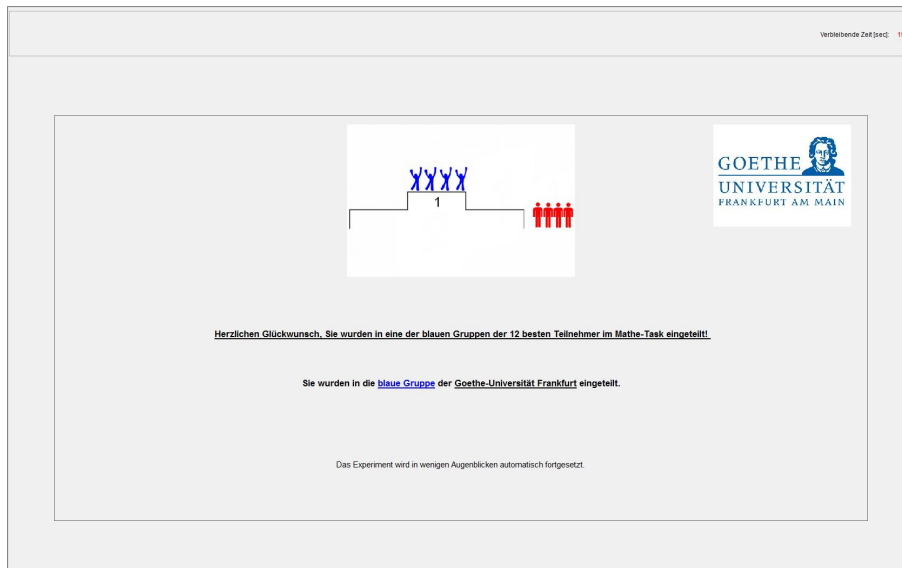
Verbleibende Zeit [sec]: 1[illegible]

1

GOETHE
UNIVERSITÄT
FRANKFURT AM MAIN

Herzlichen Glückwunsch, Sie wurden in eine der blauen Gruppen der 12 besten Teilnehmer im Mathe-Task eingeteilt!

Sie wurden in die blaue Gruppe der Goethe-Universität Frankfurt eingeteilt.

Das Experiment wird in wenigen Augenblicken automatisch fortgesetzt.